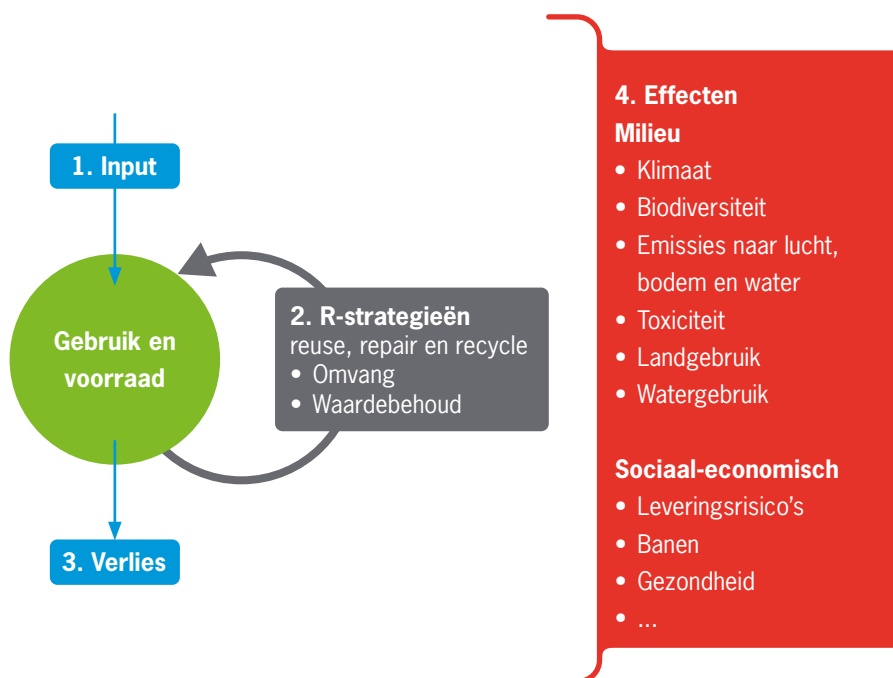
1. Input

Gebruik en voorraad

2. R-strategieën
reuse, repair en recycle
• Omvang
• Waardebehoud

3. Verlies

4. Effecten
Milieu
• Klimaat
• Biodiversiteit
• Emissies naar lucht, bodem en water
• Toxiciteit
• Landgebruik
• Watergebruik

Sociaal-economisch
• Leveringsrisico's
• Banen
• Gezondheid
• ...